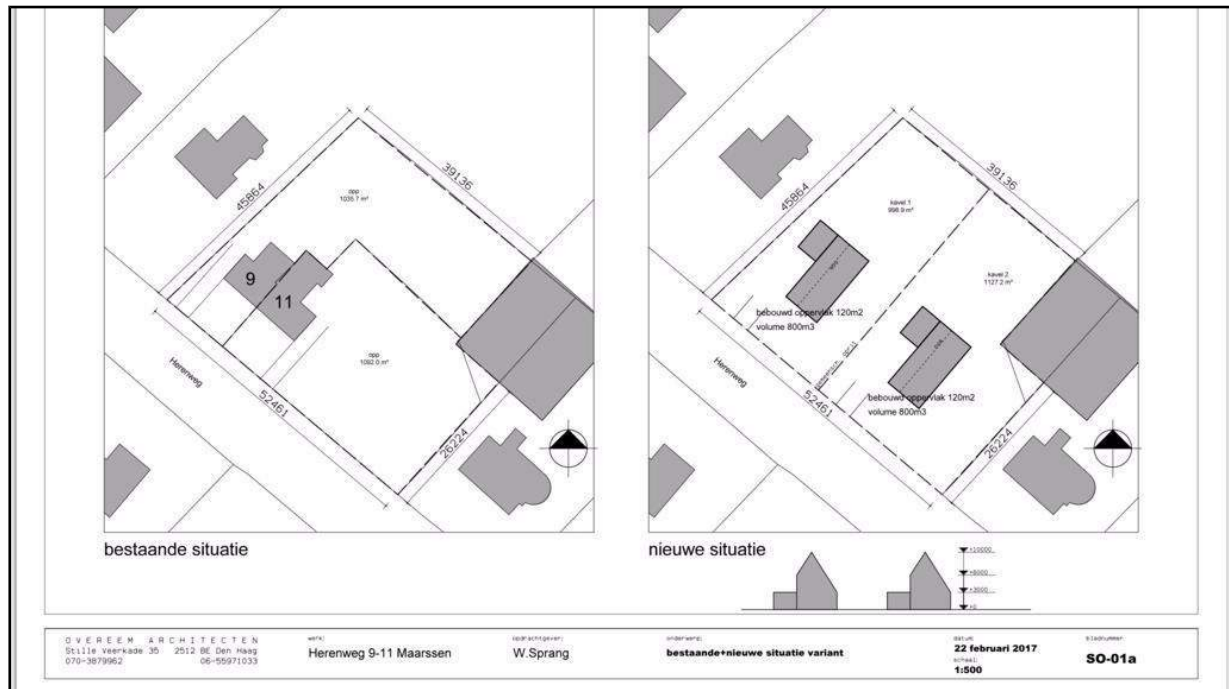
45864

39136

opp
1035.7 m²

9

11

opp
1092.0 m²

Herenweg

52461

26224

bestaande situatie

45864

39136

kavel 1
996.9 m²

kavel 2
1127.2 m²

bebouwd oppervlak 120m2
volume 800m3

bebouwd oppervlak 120m2
volume 800m3

Herenweg

52461

26224

nieuwe situatie

+10000

+6000

+3000

+0

O V E R E E M   A R C H I T E C T E N
Stille Veerkade 35   2512 BE Den Haag
070-3879962   06-55971033

werk:
Herenweg 9-11 Maarssen

opdrachtgever:
W.Sprang

onderwerp:
bestaande+nieuwe situatie variant

datum:
22 februari 2017
schaal:
1:500

bladnummer:
SO-01a